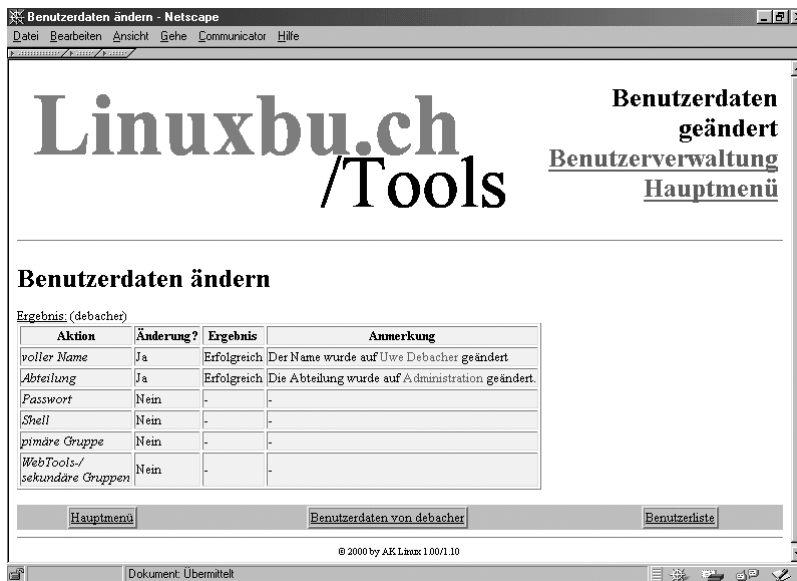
Benutzerdaten ändern - Netscape

Datei Bearbeiten Ansicht Gehe Communicator Hilfe

Linuxbu.ch
/Tools

Benutzerdaten geändert
Benutzerverwaltung
Hauptmenü

Benutzerdaten ändern

Ergebnis: (debacher)

| Aktion | Änderung? | Ergebnis | Anmerkung |
|---|---|---|---|
| voller Name | Ja | Erfolgreich | Der Name wurde auf Uwe Debacher geändert |
| Abteilung | Ja | Erfolgreich | Die Abteilung wurde auf Administration geändert. |
| Passwort | Nein | - | - |
| Shell | Nein | - | - |
| pimäre Gruppe | Nein | - | - |
| WebTools-/ sekundäre Gruppen | Nein | - | - |

Hauptmenü
Benutzerdaten von debacher
Benutzerliste

© 2000 by AK Linux 1.00/1.10

Dokument: Übermittelt